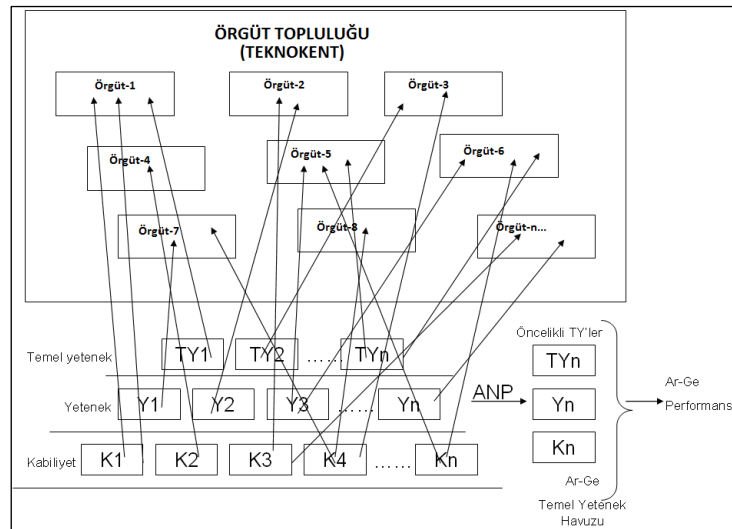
ÖRGÜT TOPLULUĞU
(TEKNOKENT)

Örgüt-1

Örgüt-2

Örgüt-3

Örgüt-4

Örgüt-5

Örgüt-6

Örgüt-7

Örgüt-8

Örgüt-n...

Temel yetenek

TY1

TY2

......

TYn

Yetenek

Y1

Y2

Y3

......

Yn

Kabiliyet

K1

K2

K3

K4

......

Kn

ANP

Öncelikli TY'ler

TYn

Yn

Kn

Ar-Ge
Temel Yetenek
Havuzu

Ar-Ge
Performans